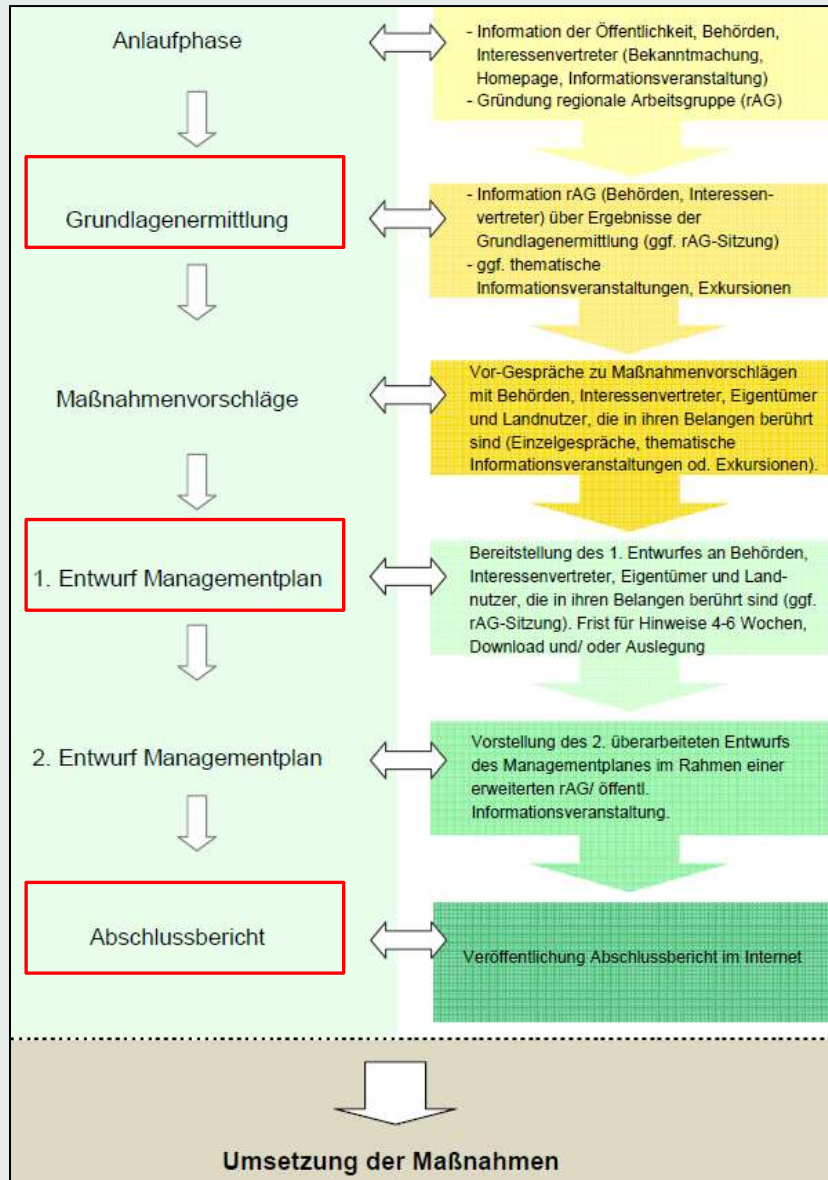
Anlaufphase

- Information der Öffentlichkeit, Behörden, Interessenvertreter (Bekanntmachung, Homepage, Informationsveranstaltung)
- Gründung regionale Arbeitsgruppe (rAG)

Grundlagenermittlung

- Information rAG (Behörden, Interessenvertreter) über Ergebnisse der Grundlagenermittlung (ggf. rAG-Sitzung)
- ggf. thematische Informationsveranstaltungen, Exkursionen

Maßnahmenvorschläge

Vor-Gespräche zu Maßnahmenvorschlägen mit Behörden, Interessenvertreter, Eigentümer und Landnutzer, die in ihren Belangen berührt sind (Einzelgespräche, thematische Informationsveranstaltungen od. Exkursionen).

1. Entwurf Managementplan

Bereitstellung des 1. Entwurfes an Behörden, Interessenvertreter, Eigentümer und Landnutzer, die in ihren Belangen berührt sind (ggf. rAG-Sitzung). Frist für Hinweise 4-6 Wochen, Download und/ oder Auslegung

2. Entwurf Managementplan

Vorstellung des 2. überarbeiteten Entwurfs des Managementplanes im Rahmen einer erweiterten rAG/ öffentl. Informationsveranstaltung.

Abschlussbericht

Veröffentlichung Abschlussbericht im Internet

Umsetzung der Maßnahmen